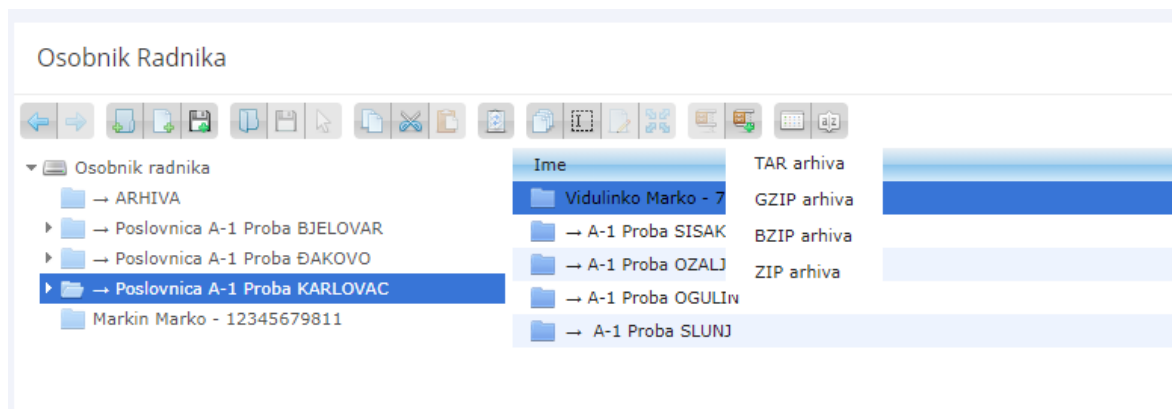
Osobnik Radnika

Osobnik radnika
→ ARHIVA
→ Poslovnica A-1 Proba BJELOVAR
→ Poslovnica A-1 Proba ĐAKOVO
→ Poslovnica A-1 Proba KARLOVAC
Markin Marko - 12345679811

Ime
Vidulinko Marko - 7
→ A-1 Proba SISAK
→ A-1 Proba OZALJ
→ A-1 Proba OGULIN
→ A-1 Proba SLUNJ

TAR arhiva
GZIP arhiva
BZIP arhiva
ZIP arhiva